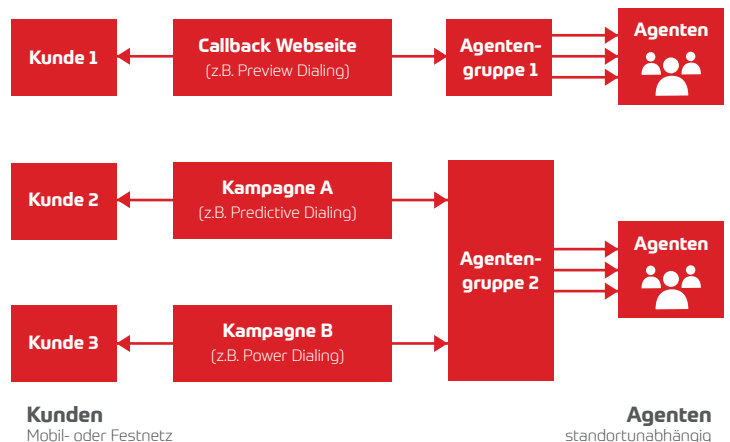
Kunde 1

Callback Webseite
(z.B. Preview Dialing)

Agentengruppe 1

Agenten

Kunde 2

Kampagne A
(z.B. Predictive Dialing)

Agentengruppe 2

Agenten

Kunde 3

Kampagne B
(z.B. Power Dialing)

Kunden
Mobil- oder Festnetz

Agenten
standortunabhängig